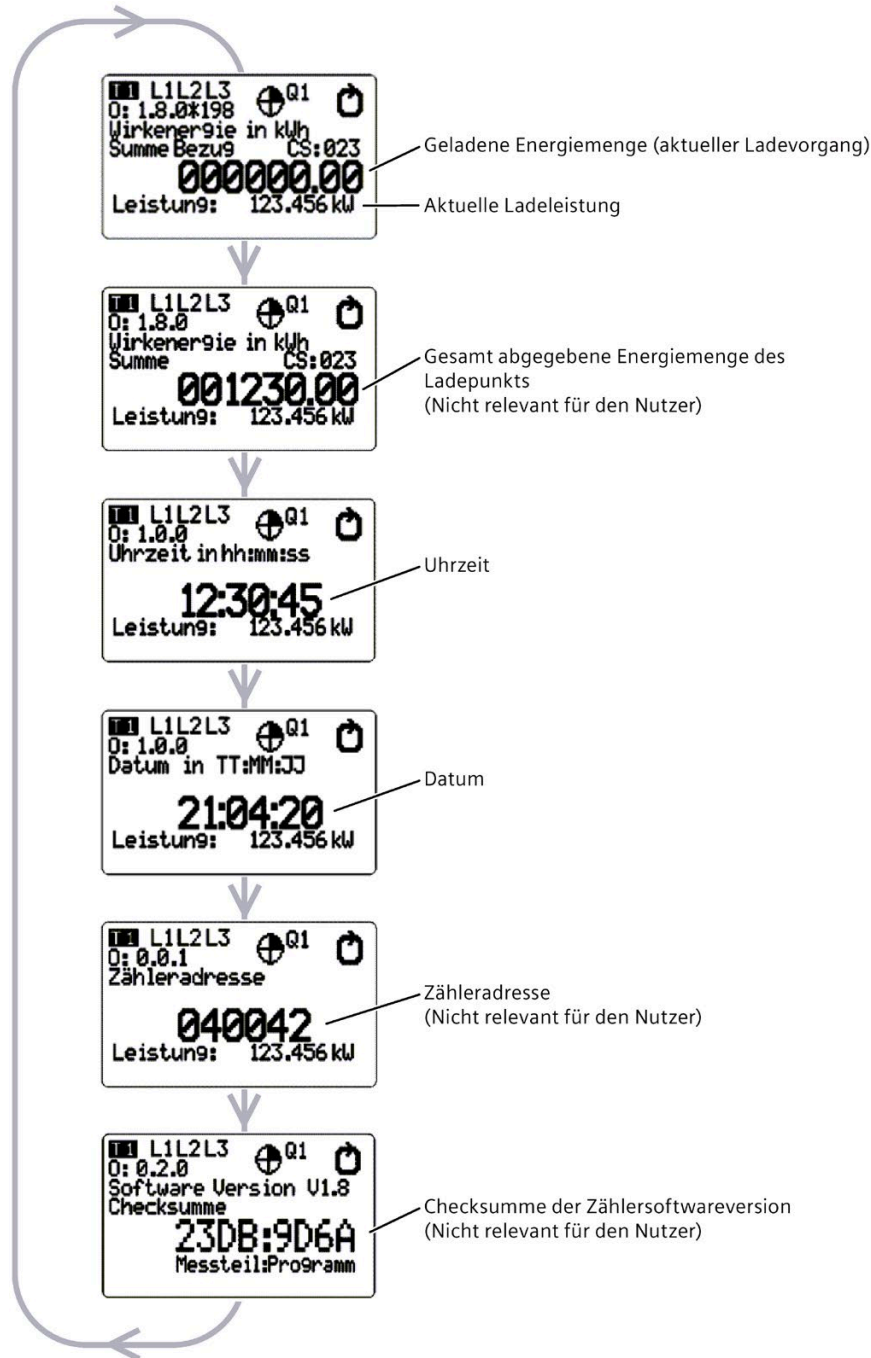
T1 L1L2L3 Q1
0: 1.8.0*198
Wirkenergie in kWh
Summe Bezug CS:023
000000.00
Leistung: 123.456 kW

Geladene Energiemenge (aktueller Ladevorgang)

Aktuelle Ladeleistung

T1 L1L2L3 Q1
0: 1.8.0
Wirkenergie in kWh
Summe CS:023
001230.00
Leistung: 123.456 kW

Gesamt abgegebene Energiemenge des Ladepunkts
(Nicht relevant für den Nutzer)

T1 L1L2L3 Q1
0: 1.0.0
Uhrzeit in hh:mm:ss
12:30:45
Leistung: 123.456 kW

Uhrzeit

T1 L1L2L3 Q1
0: 1.0.0
Datum in TT:MM:JJ
21:04:20
Leistung: 123.456 kW

Datum

T1 L1L2L3 Q1
0: 0.0.1
Zähleradresse
040042
Leistung: 123.456 kW

Zähleradresse
(Nicht relevant für den Nutzer)

T1 L1L2L3 Q1
0: 0.2.0
Software Version V1.8
Checksumme
23DB:9D6A
Messteil:Programm

Checksumme der Zählersoftwareversion
(Nicht relevant für den Nutzer)